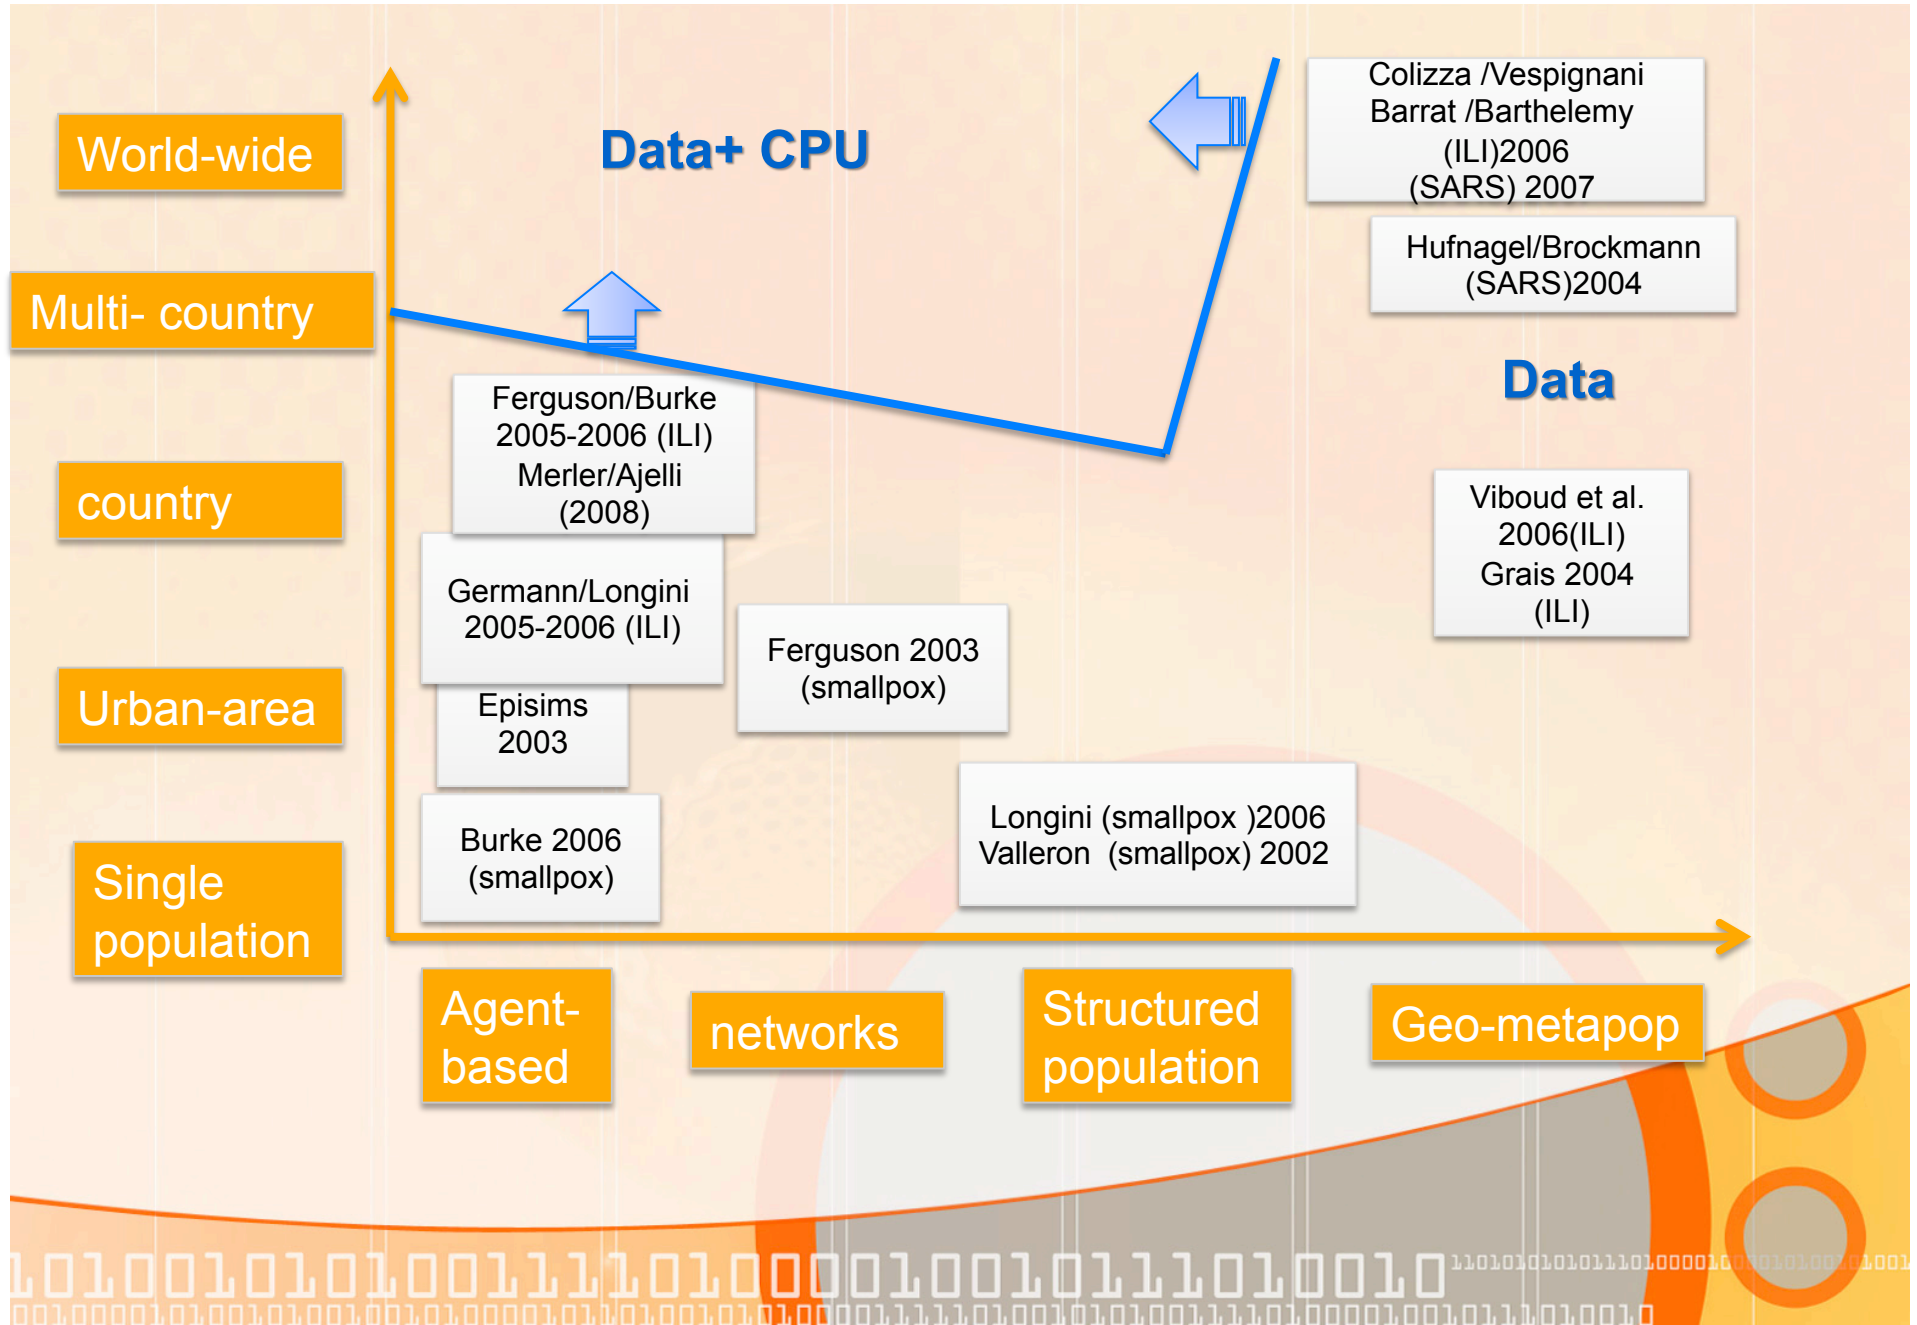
World-wide

Multi- country

country

Urban-area

Single population

Data+ CPU

Colizza /Vespignani
Barrat /Barthelemy
(ILI)2006
(SARS) 2007

Hufnagel/Brockmann
(SARS)2004

Data

Ferguson/Burke
2005-2006 (ILI)
Merler/Ajelli
(2008)

Germann/Longini
2005-2006 (ILI)

Episims
2003

Ferguson 2003
(smallpox)

Viboud et al.
2006(ILI)
Grais 2004
(ILI)

Burke 2006
(smallpox)

Longini (smallpox )2006
Valleron (smallpox) 2002

Agent-based

networks

Structured population

Geo-metapop

101001010100111101000010010111010010 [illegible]